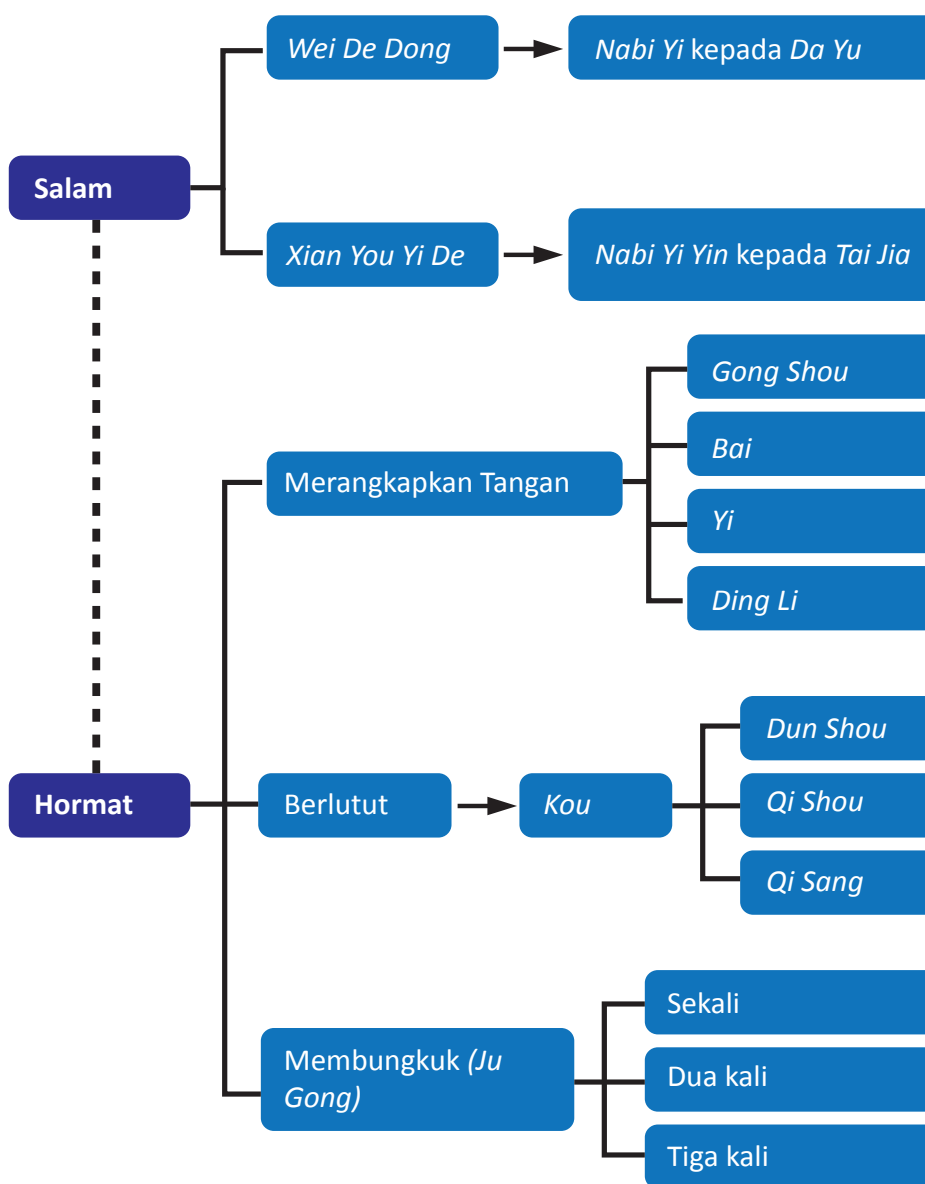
Salam

Wei De Dong

Nabi Yi kepada Da Yu

Xian You Yi De

Nabi Yi Yin kepada Tai Jia

Hormat

Merangkapkan Tangan

Gong Shou

Bai

Yi

Ding Li

Berlutut

Kou

Dun Shou

Qi Shou

Qi Sang

Membungkuk (Ju Gong)

Sekali

Dua kali

Tiga kali